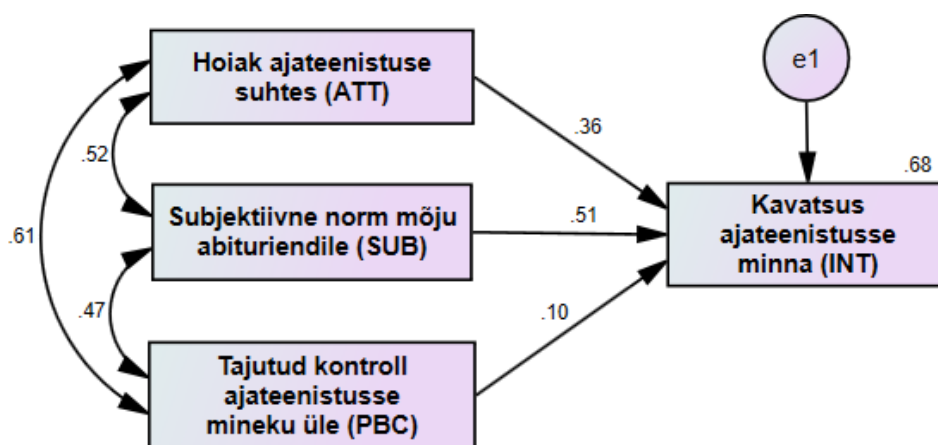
Hoiak ajateenistuse suhtes (ATT)

e1

.36

.52

.68

Subjektiivne norm mõju abituriendile (SUB)

.51

Kavatsus ajateenistusse minna (INT)

.61

.47

.10

Tajutud kontroll ajateenistusse mineku üle (PBC)